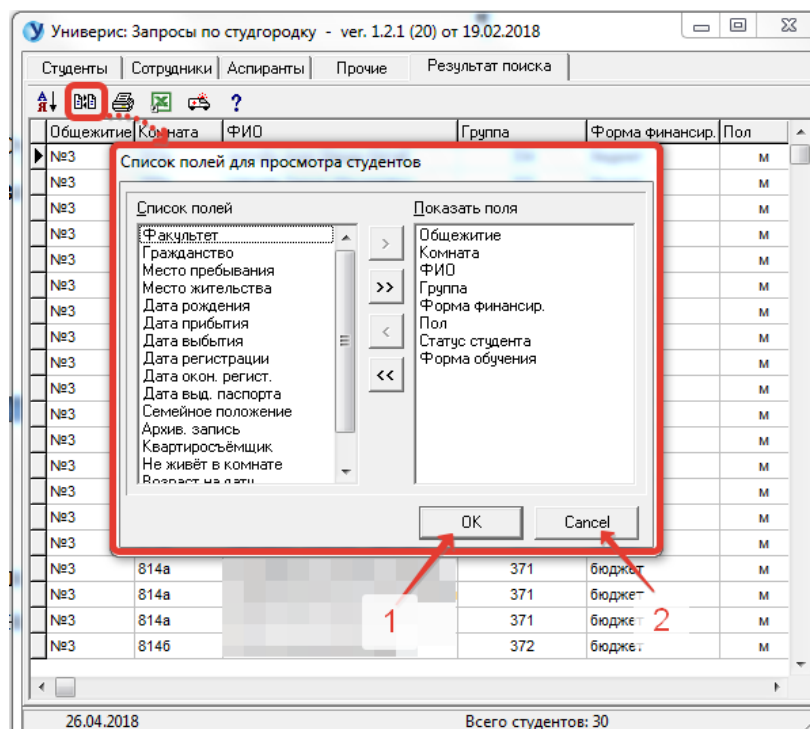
Униварис: Запросы по студгородку - ver. 1.2.1 (20) от 19.02.2018

Студенты | Сотрудники | Аспиранты | Прочие | Результат поиска

?

| Общежитие | Комната | ФИО | Группа | Форма финансир. | Пол |
|---|---|---|---|---|---|
| №3 | | | | | м |
| №3 | | | | | м |
| №3 | | | | | м |
| №3 | | | | | м |
| №3 | | | | | м |
| №3 | | | | | м |
| №3 | | | | | м |
| №3 | | | | | м |
| №3 | | | | | м |
| №3 | | | | | м |
| №3 | | | | | м |
| №3 | | | | | м |
| №3 | | | | | м |
| №3 | | | | | м |
| №3 | | | | | м |
| №3 | | | | | м |
| №3 | | | | | м |
| №3 | 814а | | 371 | бюджет | м |
| №3 | 814а | | 371 | бюджет | м |
| №3 | 814а | | 371 | бюджет | м |
| №3 | 814б | | 372 | бюджет | м |

Список полей для просмотра студентов

Список полей
Факультет
Гражданство
Место пребывания
Место жительства
Дата рождения
Дата прибытия
Дата выбытия
Дата регистрации
Дата окон. регист.
Дата выд. паспорта
Семейное положение
Архив. запись
Квартиросъёмщик
Не живёт в комнате
Возраст на дату

>
>>
<
<<

Показать поля
Общежитие
Комната
ФИО
Группа
Форма финансир.
Пол
Статус студента
Форма обучения

OK
Cancel

1
2

26.04.2018
Всего студентов: 30